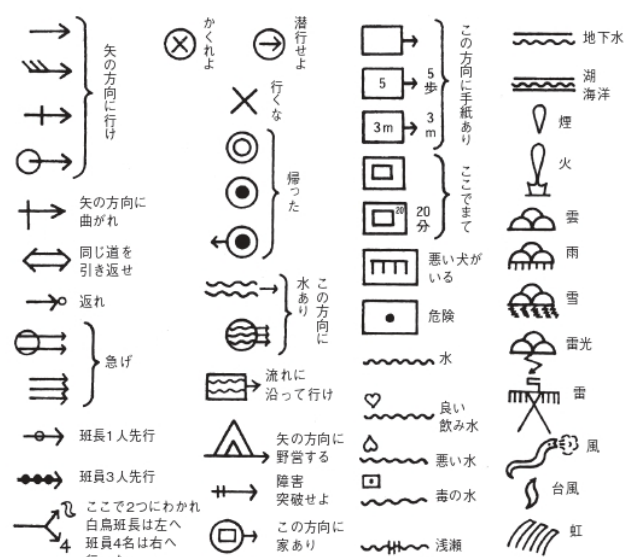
矢の方向に行け

かくれよ

潜行せよ

行くな

帰った

この方向に水あり

流れに沿って行け

矢の方向に野営する

障害突破せよ

この方向に家あり

この方向に手紙あり

5

5歩

3m

3m

ここでまて

20

20分

悪い犬がいる

危険

水

良い飲み水

悪い水

毒の水

浅瀬

地下水

湖海洋

煙

火

雲

雨

雪

雷光

雷

風

台風

虹

矢の方向に曲がれ

同じ道を引き返せ

返れ

急げ

班長1人先行

班員3人先行

ここで2つにわかれ白鳥班長は左へ班員4名は右へ

4